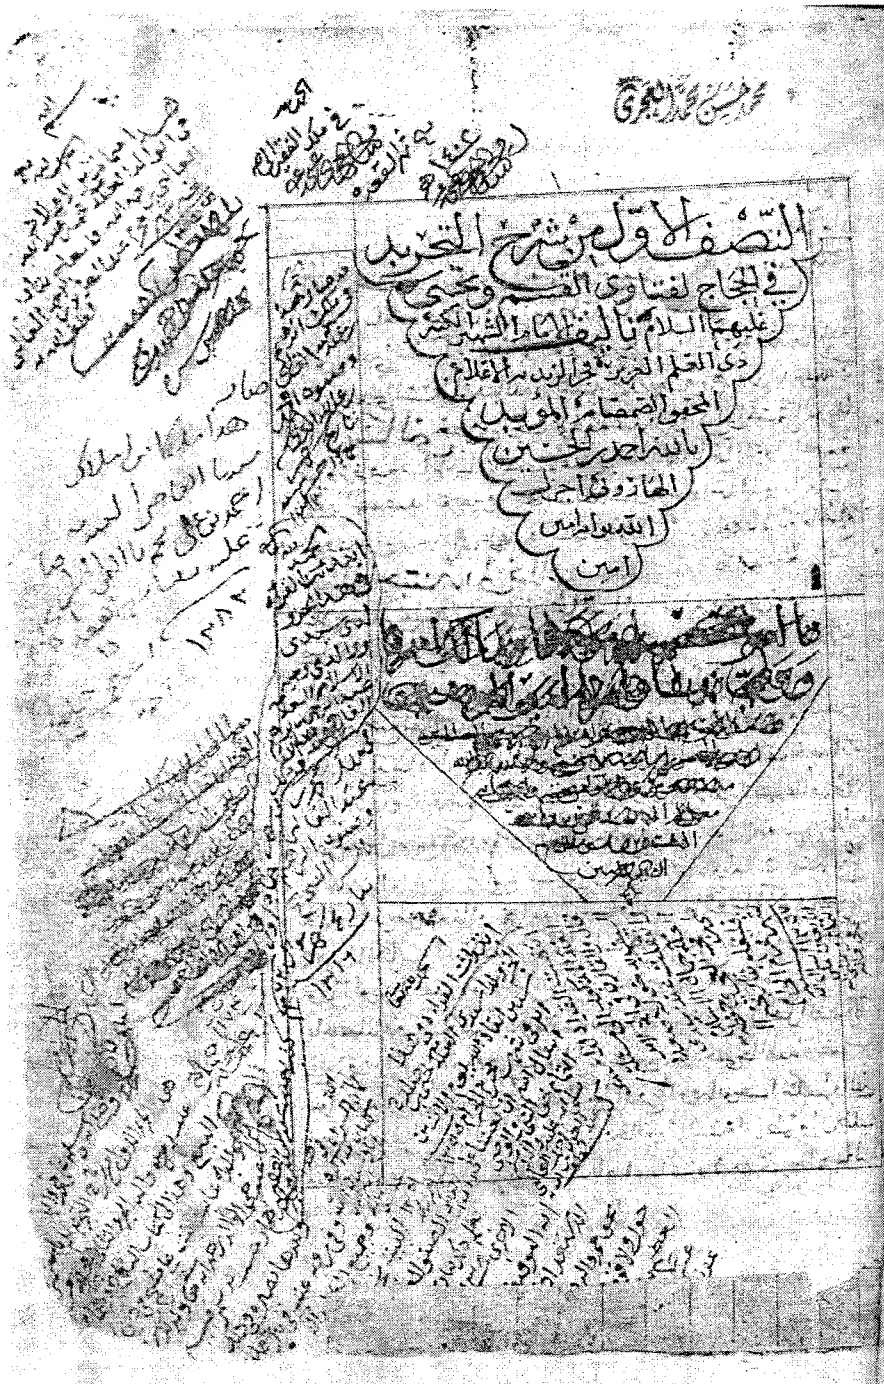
محمد حسن محمد البحري

النصف الاول من شرح التجريد
في الحجاج لفتاوى القسم ويحيى
عليهما السلام تأليف الامام الشهيد الكبير
ذي العلم الغزير والزهد الاقلاع
المحقق المصنف المؤيد
بالله احمد بن الحسين
الهاروني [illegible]
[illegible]
امين

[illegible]

صار هذا الكتاب من املاك
سيدنا الناصر احمد
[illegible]
١٣٨٣

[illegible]

١٣١٢